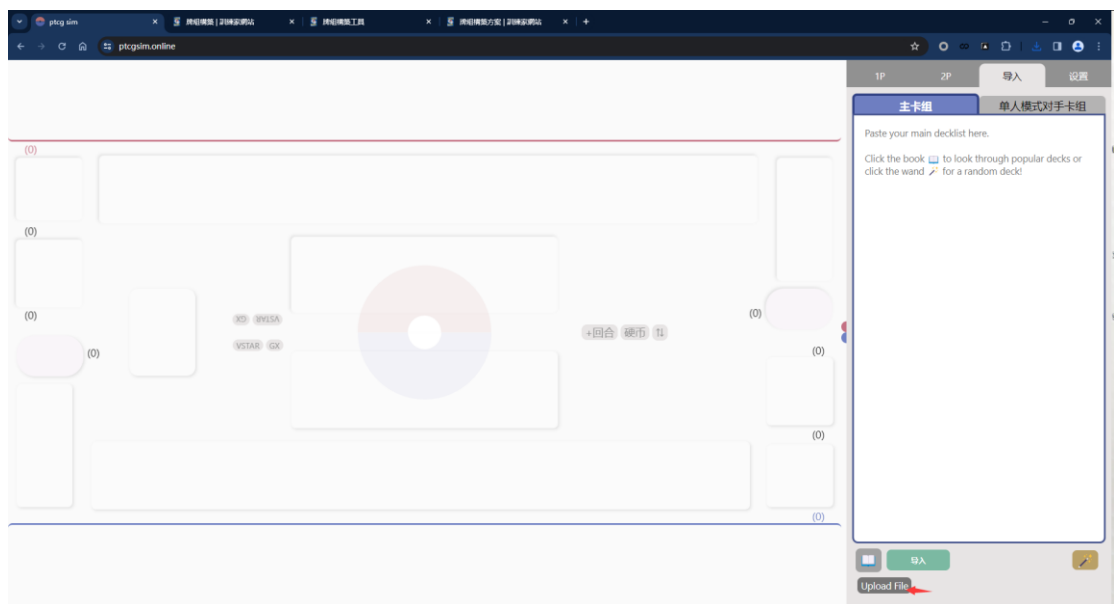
ptcg sim
牌组构筑 | 訓練家網站
牌组构筑工具
牌组构筑方案 | 訓練家網站
ptcgsim.online

1P
2P
导入
设置
主卡组
单人模式对手卡组
Paste your main decklist here.

Click the book to look through popular decks or click the wand for a random deck!

导入
Upload File

(0)
(0)
(0)
(0)
VSTAR
GX
VSTAR
GX
+回合
硬币
⇅
(0)
(0)
(0)
(0)